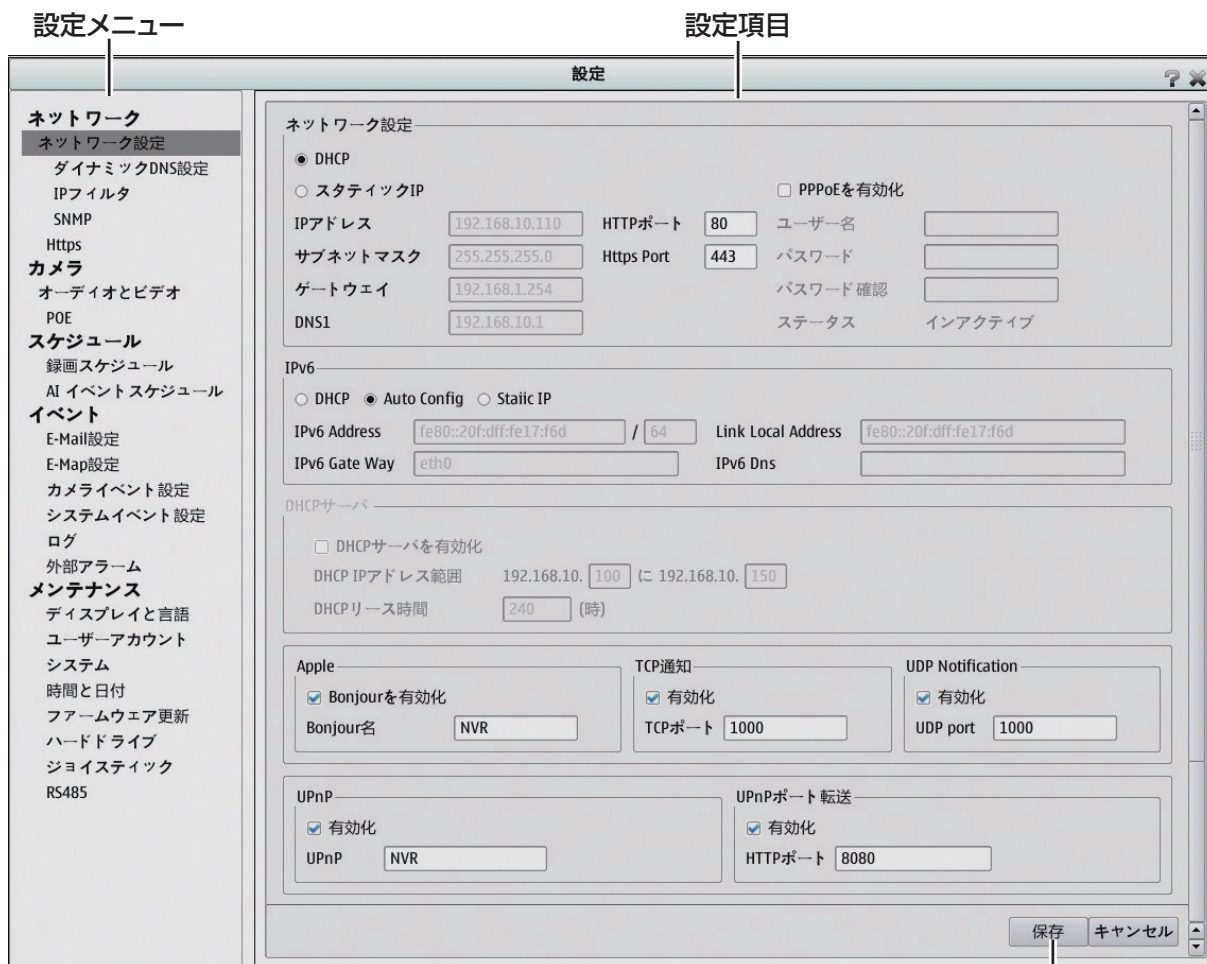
設定メニュー

設定項目

設定

ネットワーク
ネットワーク設定
ダイナミックDNS設定
IPフィルタ
SNMP
Https
カメラ
オーディオとビデオ
POE
スケジュール
録画スケジュール
AI イベントスケジュール
イベント
E-Mail設定
E-Map設定
カメライベント設定
システムイベント設定
ログ
外部アラーム
メンテナンス
ディスプレイと言語
ユーザーアカウント
システム
時間と日付
ファームウェア更新
ハードドライブ
ジョイスティック
RS485

ネットワーク設定
DHCP
スタティックIP
PPPoEを有効化
IPアドレス 192.168.10.110
HTTPポート 80
ユーザー名
サブネットマスク 255.255.255.0
Https Port 443
パスワード
ゲートウェイ 192.168.1.254
パスワード確認
DNS1 192.168.10.1
ステータス インアクティブ

IPv6
DHCP Auto Config Staiic IP
IPv6 Address fe80::20f:dff:fe17:f6d / 64
Link Local Address fe80::20f:dff:fe17:f6d
IPv6 Gate Way eth0
IPv6 Dns

DHCPサーバ
DHCPサーバを有効化
DHCP IPアドレス範囲 192.168.10. 100 に 192.168.10. 150
DHCPリース時間 240 (時)

Apple
Bonjourを有効化
Bonjour名 NVR

TCP通知
有効化
TCPポート 1000

UDP Notification
有効化
UDP port 1000

UPnP
有効化
UPnP NVR

UPnPポート転送
有効化
HTTPポート 8080

保存 キャンセル